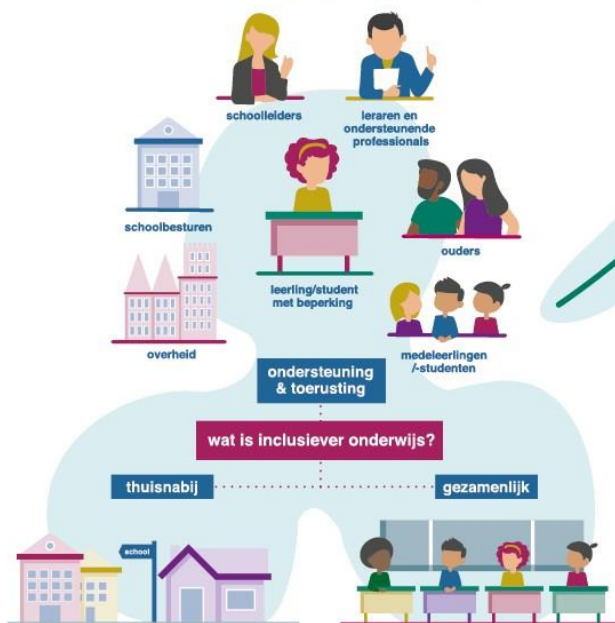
schoolleiders

leraren en ondersteunende professionals

schoolbesturen

ouders

leerling/student met beperking

overheid

medeleerlingen /-studenten

ondersteuning & toerusting

wat is inclusiever onderwijs?

thuisnabij

gezamenlijk

school